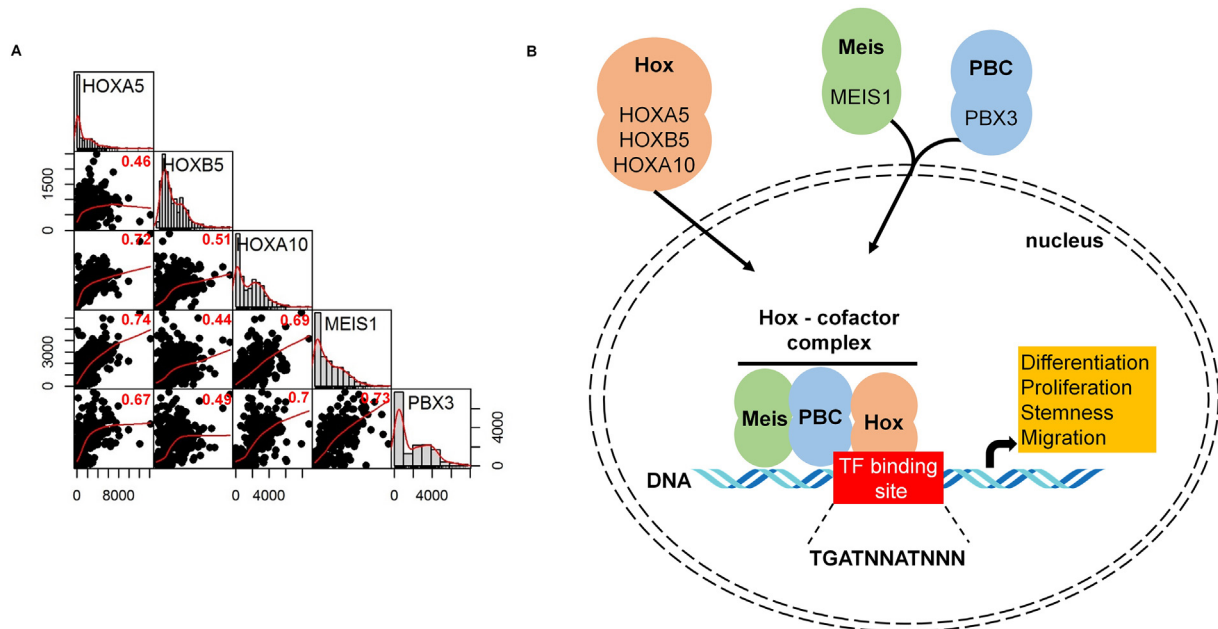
A

HOXA5

0.46

HOXB5

1500

0

0.72

0.51

HOXA10

0.74

0.44

0.69

MEIS1

3000

0

0.67

0.49

0.7

0.73

PBX3

4000

0

0 8000

0 4000

0 4000

B

Hox
HOXA5
HOXB5
HOXA10

Meis
MEIS1

PBC
PBX3

nucleus

Hox - cofactor complex

Meis

PBC

Hox

Differentiation
Proliferation
Stemness
Migration

DNA

TF binding site

TGATNNATNNN